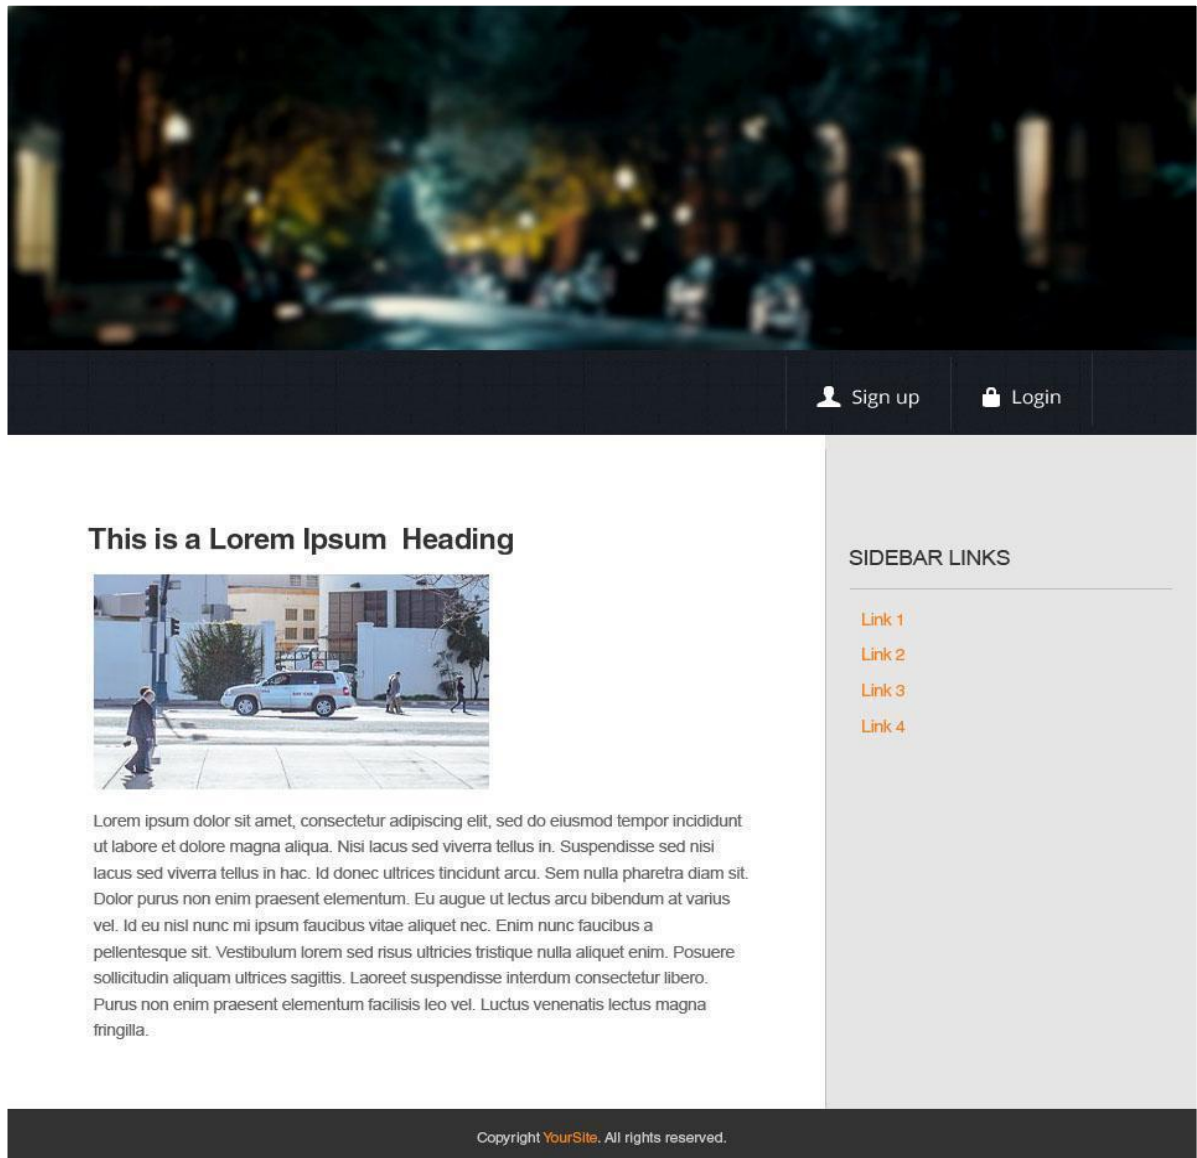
Sign up Login

This is a Lorem Ipsum Heading

Lorem ipsum dolor sit amet, consectetur adipiscing elit, sed do eiusmod tempor incididunt ut labore et dolore magna aliqua. Nisi lacus sed viverra tellus in. Suspendisse sed nisi lacus sed viverra tellus in hac. Id donec ultrices tincidunt arcu. Sem nulla pharetra diam sit. Dolor purus non enim praesent elementum. Eu augue ut lectus arcu bibendum at varius vel. Id eu nisl nunc mi ipsum faucibus vitae aliquet nec. Enim nunc faucibus a pellentesque sit. Vestibulum lorem sed risus ultricies tristique nulla aliquet enim. Posuere sollicitudin aliquam ultrices sagittis. Laoreet suspendisse interdum consectetur libero. Purus non enim praesent elementum facilisis leo vel. Luctus venenatis lectus magna fringilla.

SIDEBAR LINKS

Link 1
Link 2
Link 3
Link 4

Copyright YourSite. All rights reserved.